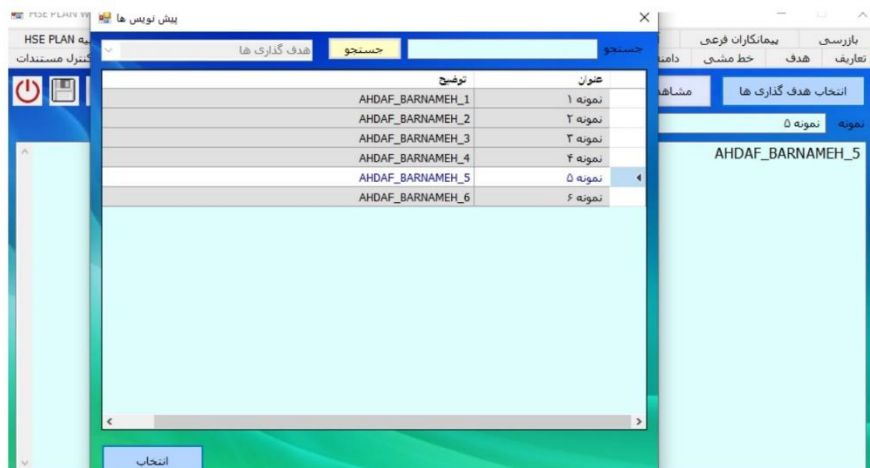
HSE PLAN W
پیش نویس ها
HSE PLAN
کنترل مستندات
بازرسی
پیمانکاران فرعی
تعاریف
هدف
خط مشی
دامن
جستجو
جستجو
هدف گذاری ها

| عنوان | توضیح |
|---|---|
| نمونه ۱ | AHDAF_BARNAMEH_1 |
| نمونه ۲ | AHDAF_BARNAMEH_2 |
| نمونه ۳ | AHDAF_BARNAMEH_3 |
| نمونه ۴ | AHDAF_BARNAMEH_4 |
| نمونه ۵ | AHDAF_BARNAMEH_5 |
| نمونه ۶ | AHDAF_BARNAMEH_6 |

انتخاب
مشاهد
انتخاب هدف گذاری ها
نمونه
نمونه ۵
AHDAF_BARNAMEH_5